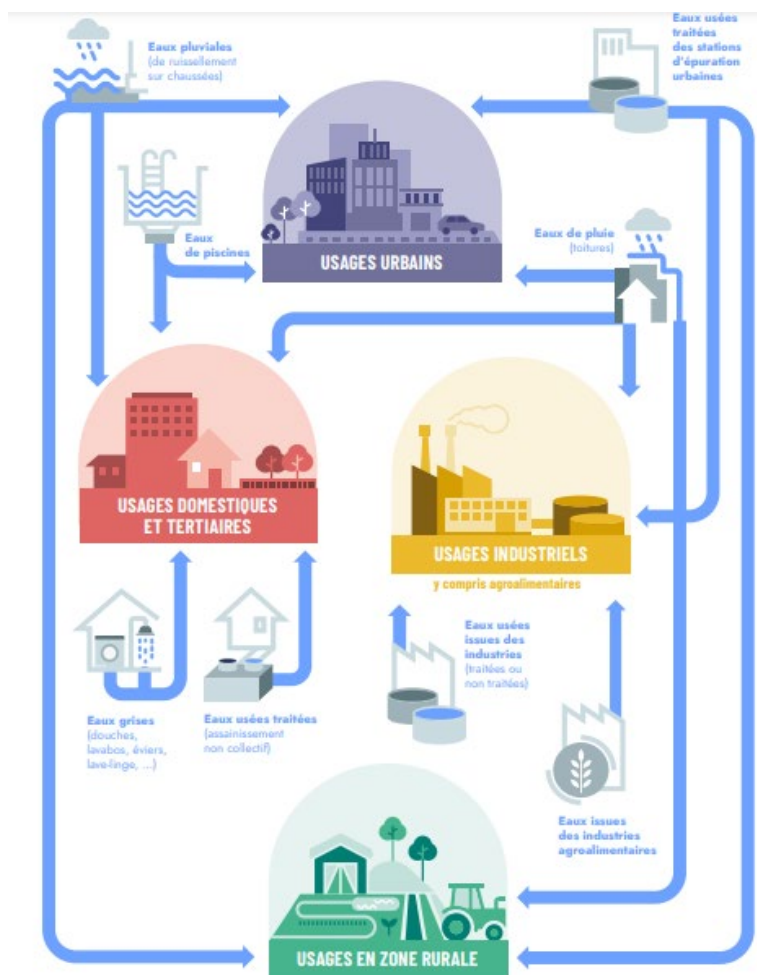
Eaux pluviales
(de ruissellement sur chaussées)

Eaux usées traitées des stations d'épuration urbaines

Eaux de piscines

USAGES URBAINS

Eaux de pluie
(toitures)

USAGES DOMESTIQUES ET TERTIAIRES

USAGES INDUSTRIELS
y compris agroalimentaires

Eaux usées issues des industries
(traitées ou non traitées)

Eaux grises
(douches, lavabos, éviers, lave-linge, ...)

Eaux usées traitées
(assainissement non collectif)

Eaux issues des industries agroalimentaires

USAGES EN ZONE RURALE